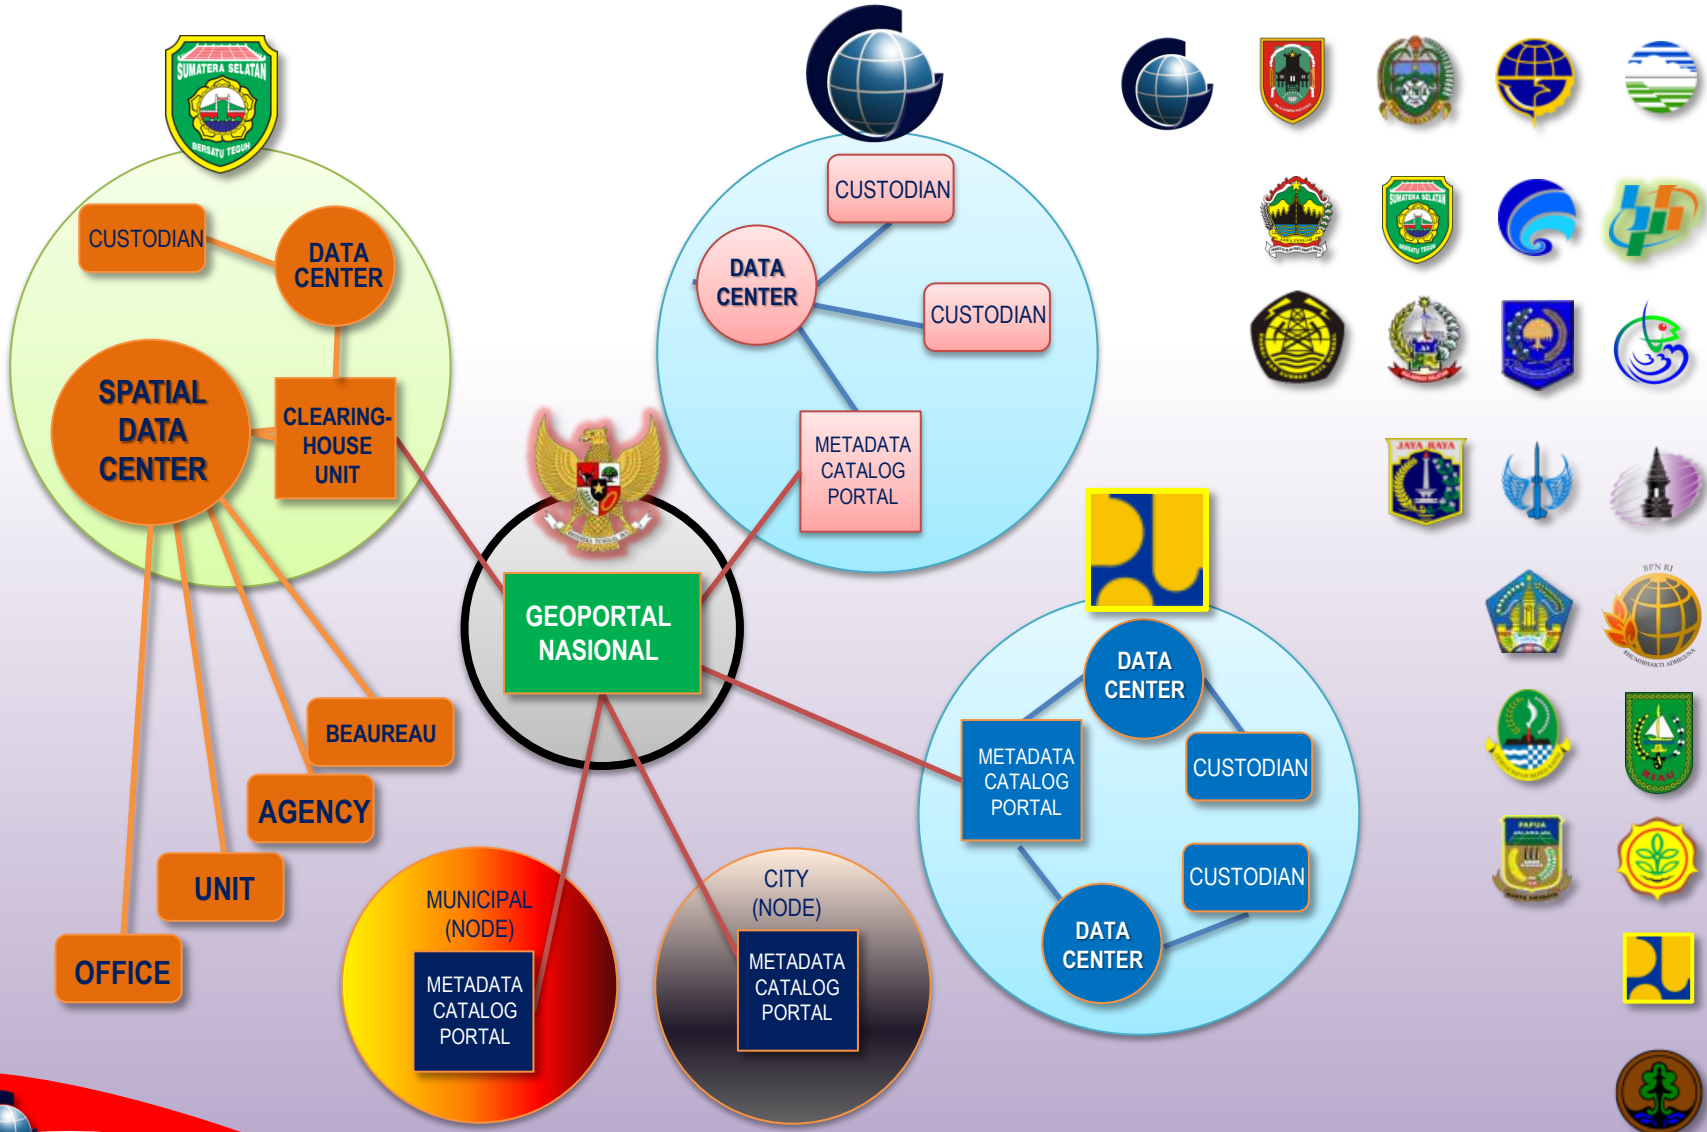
SUMATERA SELATAN
BERSATU TEGUH

CUSTODIAN
DATA CENTER
SPATIAL DATA CENTER
CLEARING-HOUSE UNIT
BEAUREAU
AGENCY
UNIT
OFFICE

CUSTODIAN
DATA CENTER
CUSTODIAN
METADATA CATALOG PORTAL

GEOPORTAL NASIONAL

DATA CENTER
METADATA CATALOG PORTAL
CUSTODIAN
CUSTODIAN
DATA CENTER

MUNICIPAL (NODE)
METADATA CATALOG PORTAL

CITY (NODE)
METADATA CATALOG PORTAL

SUMATERA SELATAN
BERSATU TEGUH
JAYA RAYA
BPN RI
PAPUA
RIAU